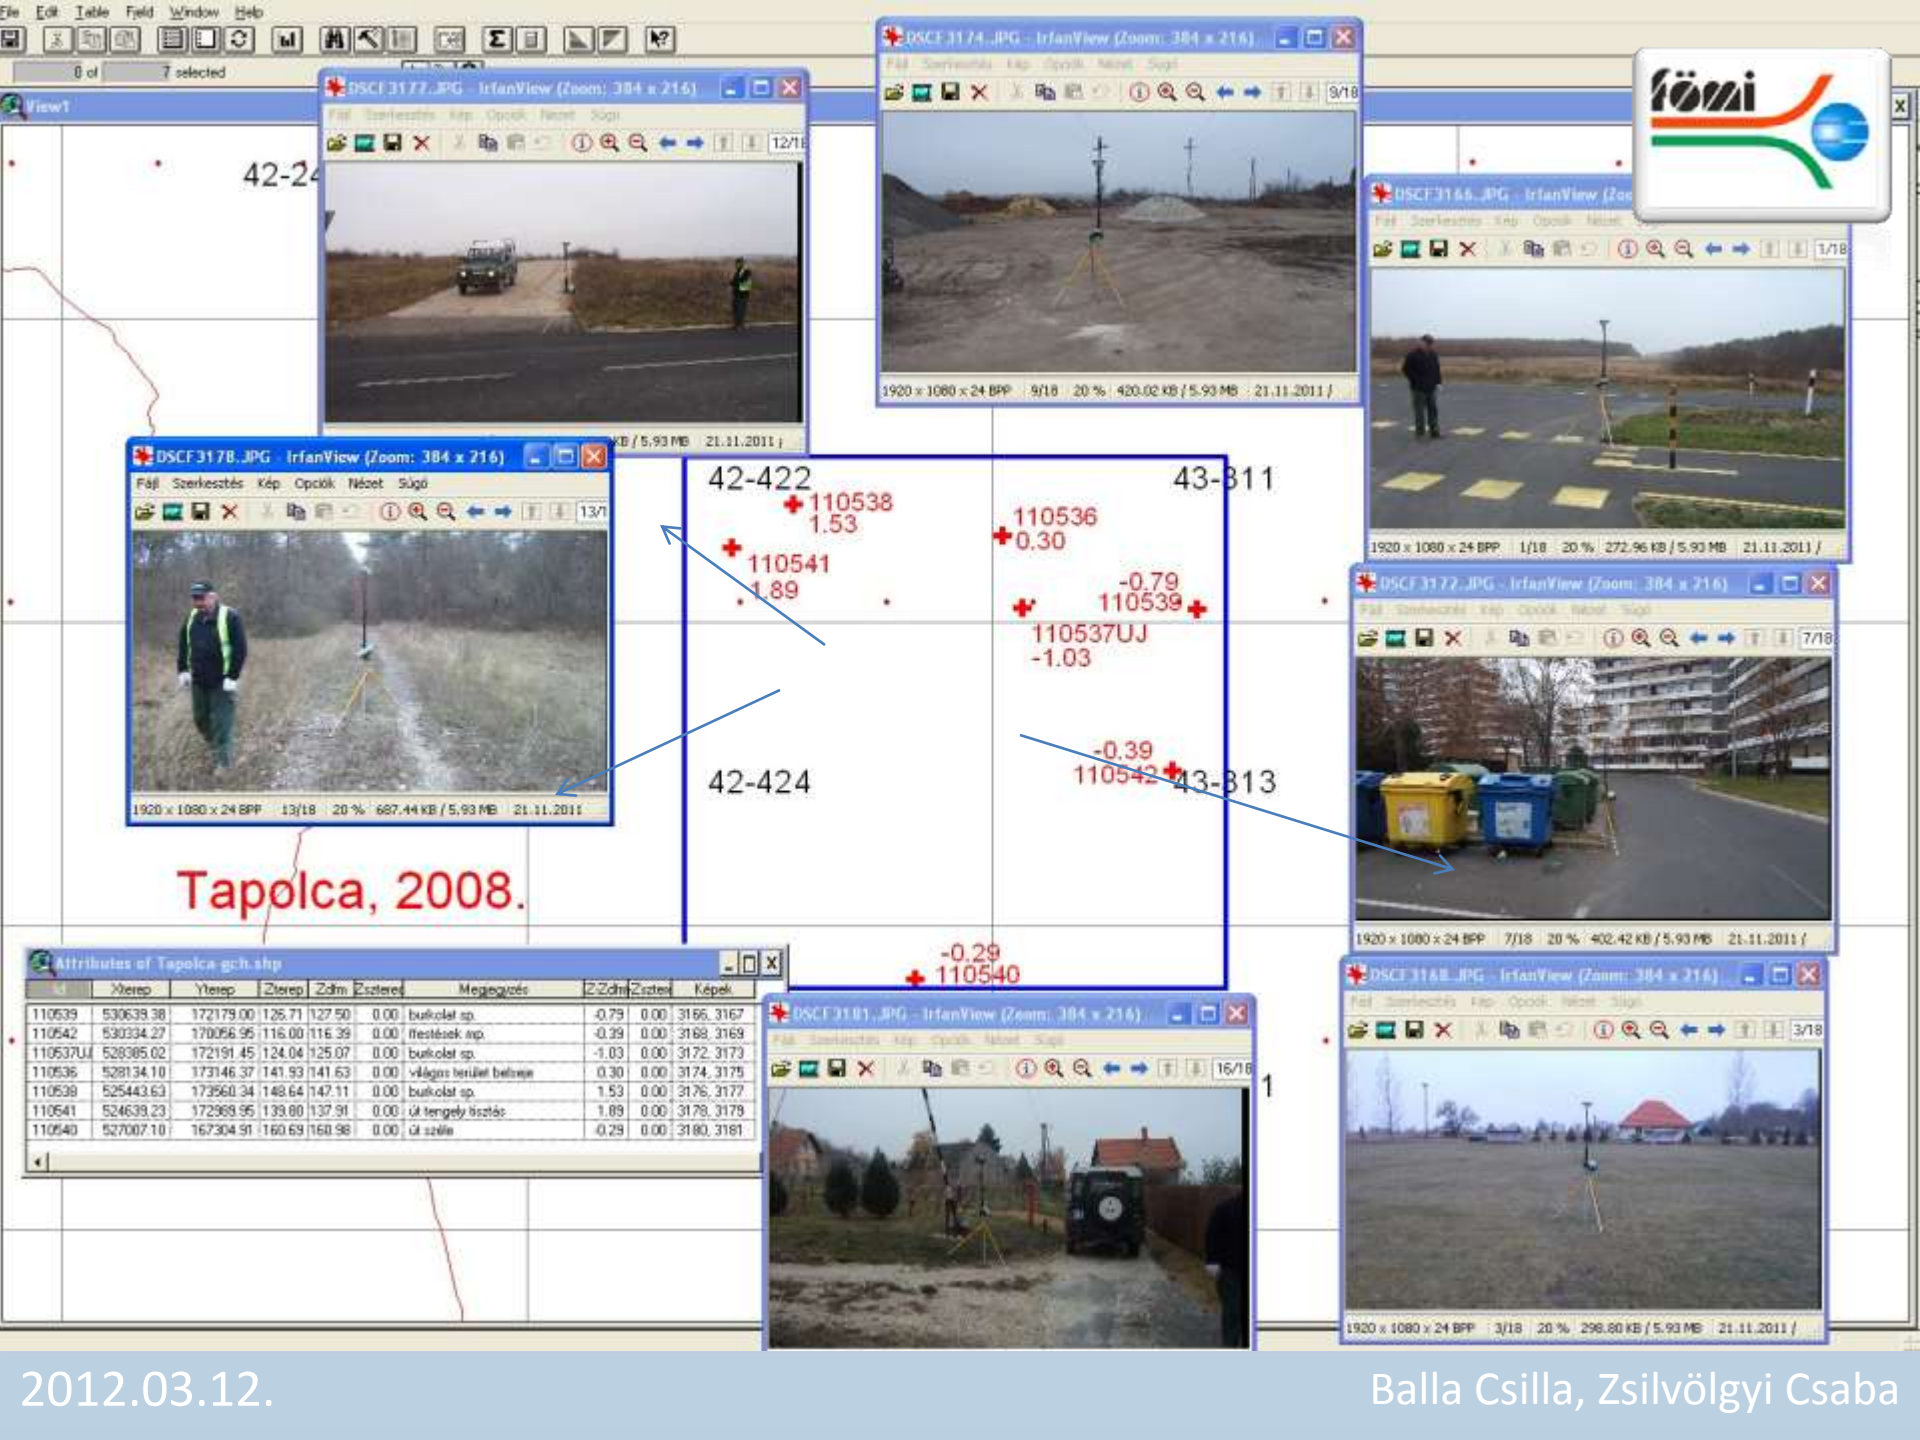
File Edit Table Field Window Help

0 of 7 selected

View1

42-2

DSCF3177.JPG - IrfanView (Zoom: 384 x 216)
Fájl Szerkesztés Kép Opciók Nézet Súgó
12/18
KB / 5.93 MB 21.11.2011 /

DSCF3174.JPG - IrfanView (Zoom: 384 x 216)
Fájl Szerkesztés Kép Opciók Nézet Súgó
9/18
1920 x 1080 x 24 BPP 9/18 20 % 420.02 KB / 5.93 MB 21.11.2011 /

fömi

DSCF3166.JPG - IrfanView (Zoo
Fájl Szerkesztés Kép Opciók Nézet
1/18
1920 x 1080 x 24 BPP 1/18 20 % 272.96 KB / 5.93 MB 21.11.2011 /

DSCF3178.JPG - IrfanView (Zoom: 384 x 216)
Fájl Szerkesztés Kép Opciók Nézet Súgó
13/1
1920 x 1080 x 24 BPP 13/18 20 % 687.44 KB / 5.93 MB 21.11.2011

42-422
110538
1.53
110541
1.89
43-311
110536
0.30
-0.79
110539
110537UJ
-1.03
42-424
-0.39
110542
43-313
-0.29
110540

DSCF3172.JPG - IrfanView (Zoom: 384 x 216)
Fájl Szerkesztés Kép Opciók Nézet Súgó
7/18
1920 x 1080 x 24 BPP 7/18 20 % 402.42 KB / 5.93 MB 21.11.2011 /

Tapolca, 2008.

Attributes of Tapolca-gch.shp

| Id | Xterep | Yterep | Zterep | Zdtm | Zszteres | Megjegyzés | Z-Zdtm | Zszteres | Képek |
|---|---|---|---|---|---|---|---|---|---|
| 110539 | 530639.38 | 172179.00 | 126.71 | 127.50 | 0.00 | burkolat sp. | -0.79 | 0.00 | 3166, 3167 |
| 110542 | 530334.27 | 170056.95 | 116.00 | 116.39 | 0.00 | festések mp. | -0.39 | 0.00 | 3168, 3169 |
| 110537UJ | 528385.02 | 172191.45 | 124.04 | 125.07 | 0.00 | burkolat sp. | -1.03 | 0.00 | 3172, 3173 |
| 110536 | 528134.10 | 173146.37 | 141.93 | 141.63 | 0.00 | világos terület belseje | 0.30 | 0.00 | 3174, 3175 |
| 110538 | 525443.63 | 173560.34 | 148.64 | 147.11 | 0.00 | burkolat sp. | 1.53 | 0.00 | 3176, 3177 |
| 110541 | 524639.23 | 172969.95 | 139.80 | 137.91 | 0.00 | út tengely tisztás | 1.89 | 0.00 | 3178, 3179 |
| 110540 | 527007.10 | 167304.91 | 160.69 | 160.98 | 0.00 | út széle | -0.29 | 0.00 | 3180, 3181 |

DSCF3181.JPG - IrfanView (Zoom: 384 x 216)
Fájl Szerkesztés Kép Opciók Nézet Súgó
16/18

1

DSCF3168.JPG - IrfanView (Zoom: 384 x 216)
Fájl Szerkesztés Kép Opciók Nézet Súgó
3/18
1920 x 1080 x 24 BPP 3/18 20 % 298.80 KB / 5.93 MB 21.11.2011 /

2012.03.12.

Balla Csilla, Zsilvölgyi Csaba